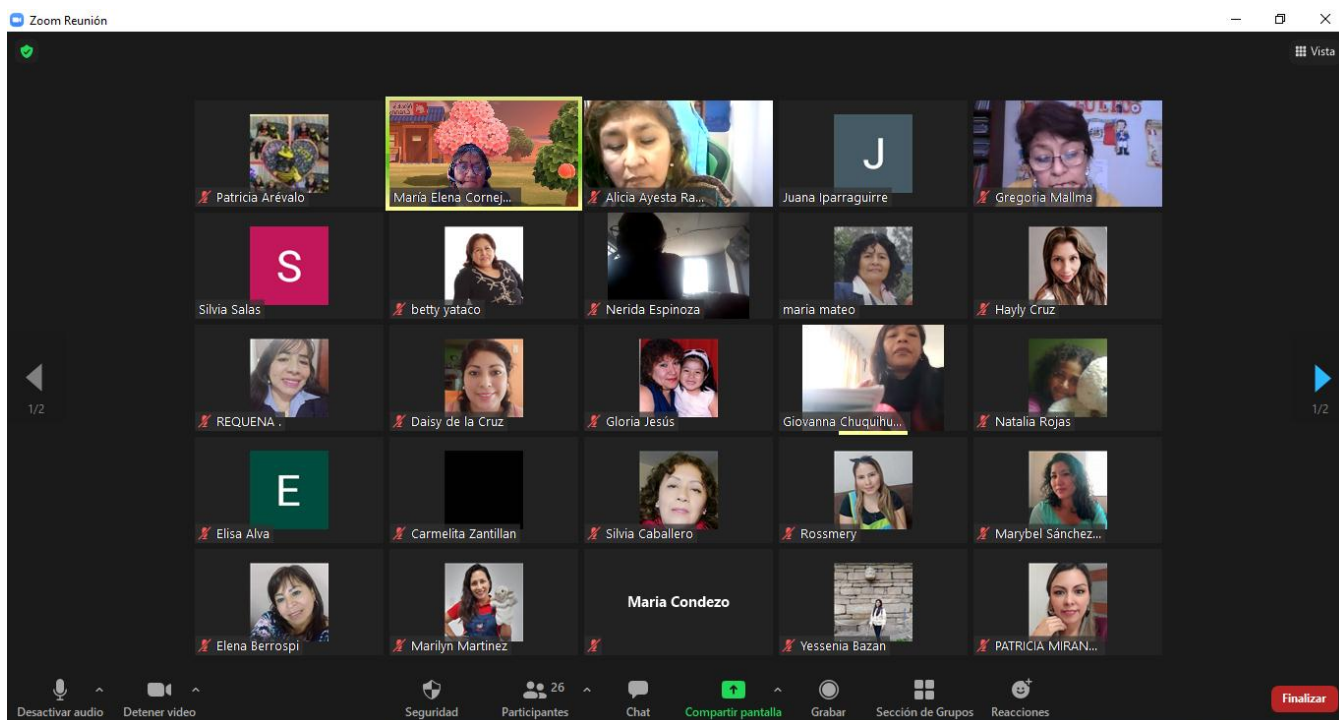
Zoom Reunión

Vista

1/2

1/2

J

Patricia Arévalo

María Elena Cornej...

Alicia Ayesta Ra...

Juana Iparraguirre

Gregoria Mallma

S

Silvia Salas

betty yataco

Nerida Espinoza

maria mateo

Hayly Cruz

REQUENA .

Daisy de la Cruz

Gloria Jesús

Giovanna Chuquihu...

Natalia Rojas

E

Elisa Alva

Carmelita Zantillan

Silvia Caballero

Rossmery

Marybel Sánchez...

Elena Berrospi

Marilyn Martinez

Maria Condezo

Yessenia Bazan

PATRICIA MIRAN...

Desactivar audio

Detener video

Seguridad

26

Participantes

Chat

Compartir pantalla

Grabar

Sección de Grupos

Reacciones

Finalizar